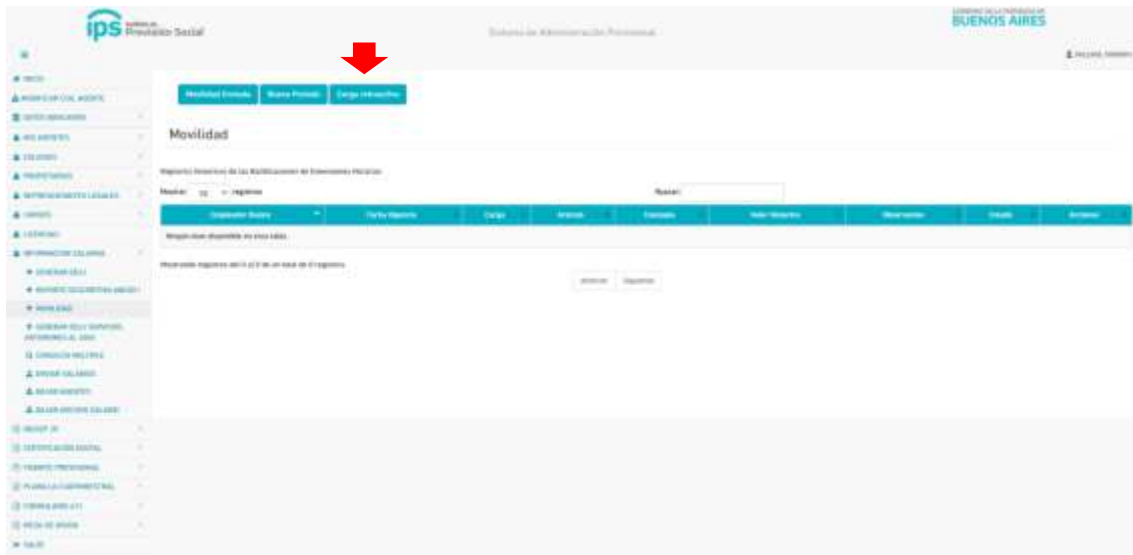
ips Instituto de Previsión Social

Sistema de Administración Previsional

GOBIERNO DE LA PROVINCIA DE BUENOS AIRES

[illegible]

INICIO
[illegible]
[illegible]
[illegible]
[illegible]
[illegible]
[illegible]
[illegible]
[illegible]
INFORMACION SALARIAL
GENERAR DDJJ
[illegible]
MOVILIDAD
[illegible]
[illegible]
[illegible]
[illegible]
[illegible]
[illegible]
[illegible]
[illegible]
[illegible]
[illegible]
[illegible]
SALIR

Movilidad Enviada | Nueva Período | Carga retroactiva

Movilidad

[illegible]

Mostrar 10 registros

Buscar:

| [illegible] | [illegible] | Cargo | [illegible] | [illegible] | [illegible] | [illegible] | Estado | Acciones |
|---|---|---|---|---|---|---|---|---|
| Ningún dato disponible en esta tabla | | | | | | | | |

Mostrando registros del 0 al 0 de un total de 0 registros

Anterior | Siguiente